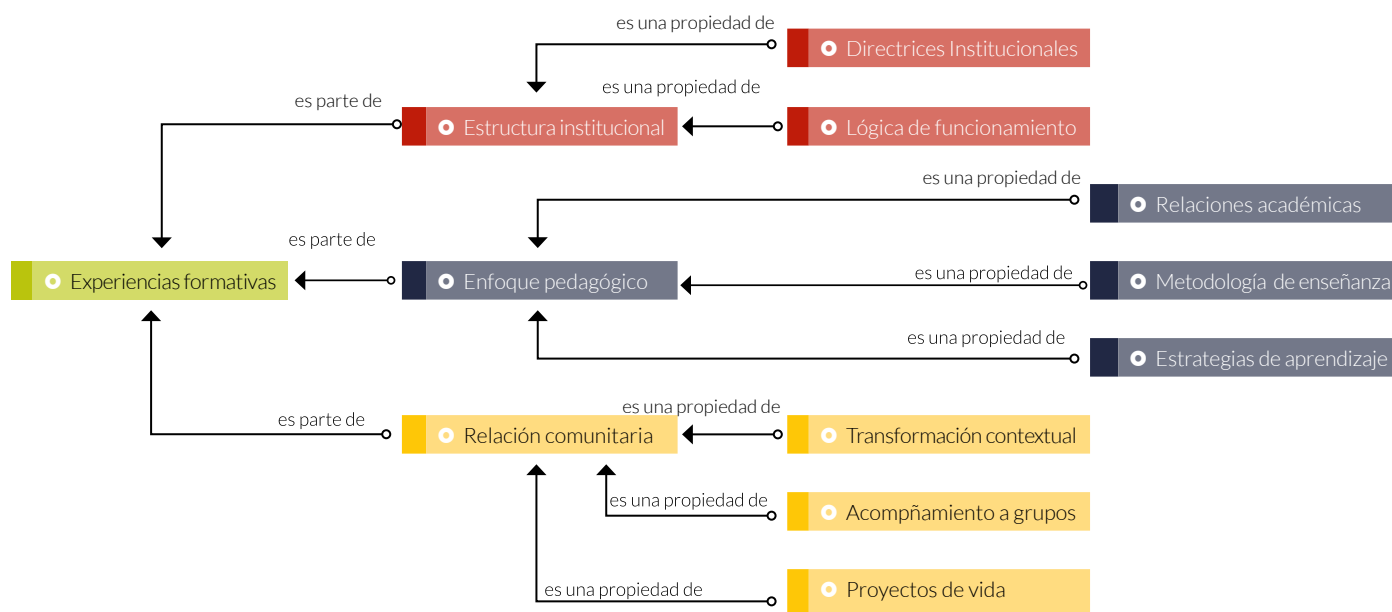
es una propiedad de

Directrices Institucionales

es una propiedad de

es parte de

Estructura institucional

Lógica de funcionamiento

es una propiedad de

Relaciones académicas

es parte de

Experiencias formativas

Enfoque pedagógico

es una propiedad de

Metodología de enseñanza

es una propiedad de

Estrategias de aprendizaje

es parte de

es una propiedad de

Relación comunitaria

Transformación contextual

es una propiedad de

Acompñamiento a grupos

es una propiedad de

Proyectos de vida